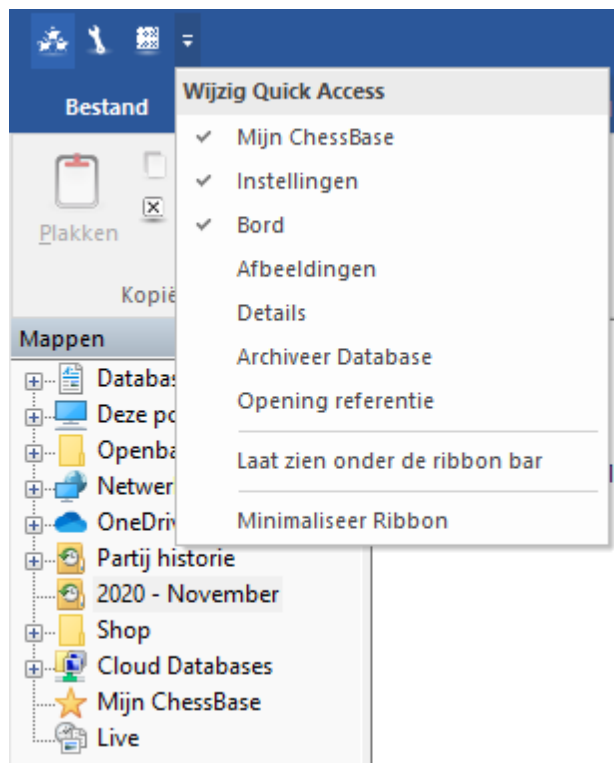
Bestand

Plakken

Kopië

Mappen

Databas

Deze pc

Openba

Netwer

OneDriv

Partij historie

2020 - November

Shop

Cloud Databases

Mijn ChessBase

Live

Wijzig Quick Access

✔ Mijn ChessBase

✔ Instellingen

✔ Bord

Afbeeldingen

Details

Archiveer Database

Opening referentie

Laat zien onder de ribbon bar

Minimaliseer Ribbon